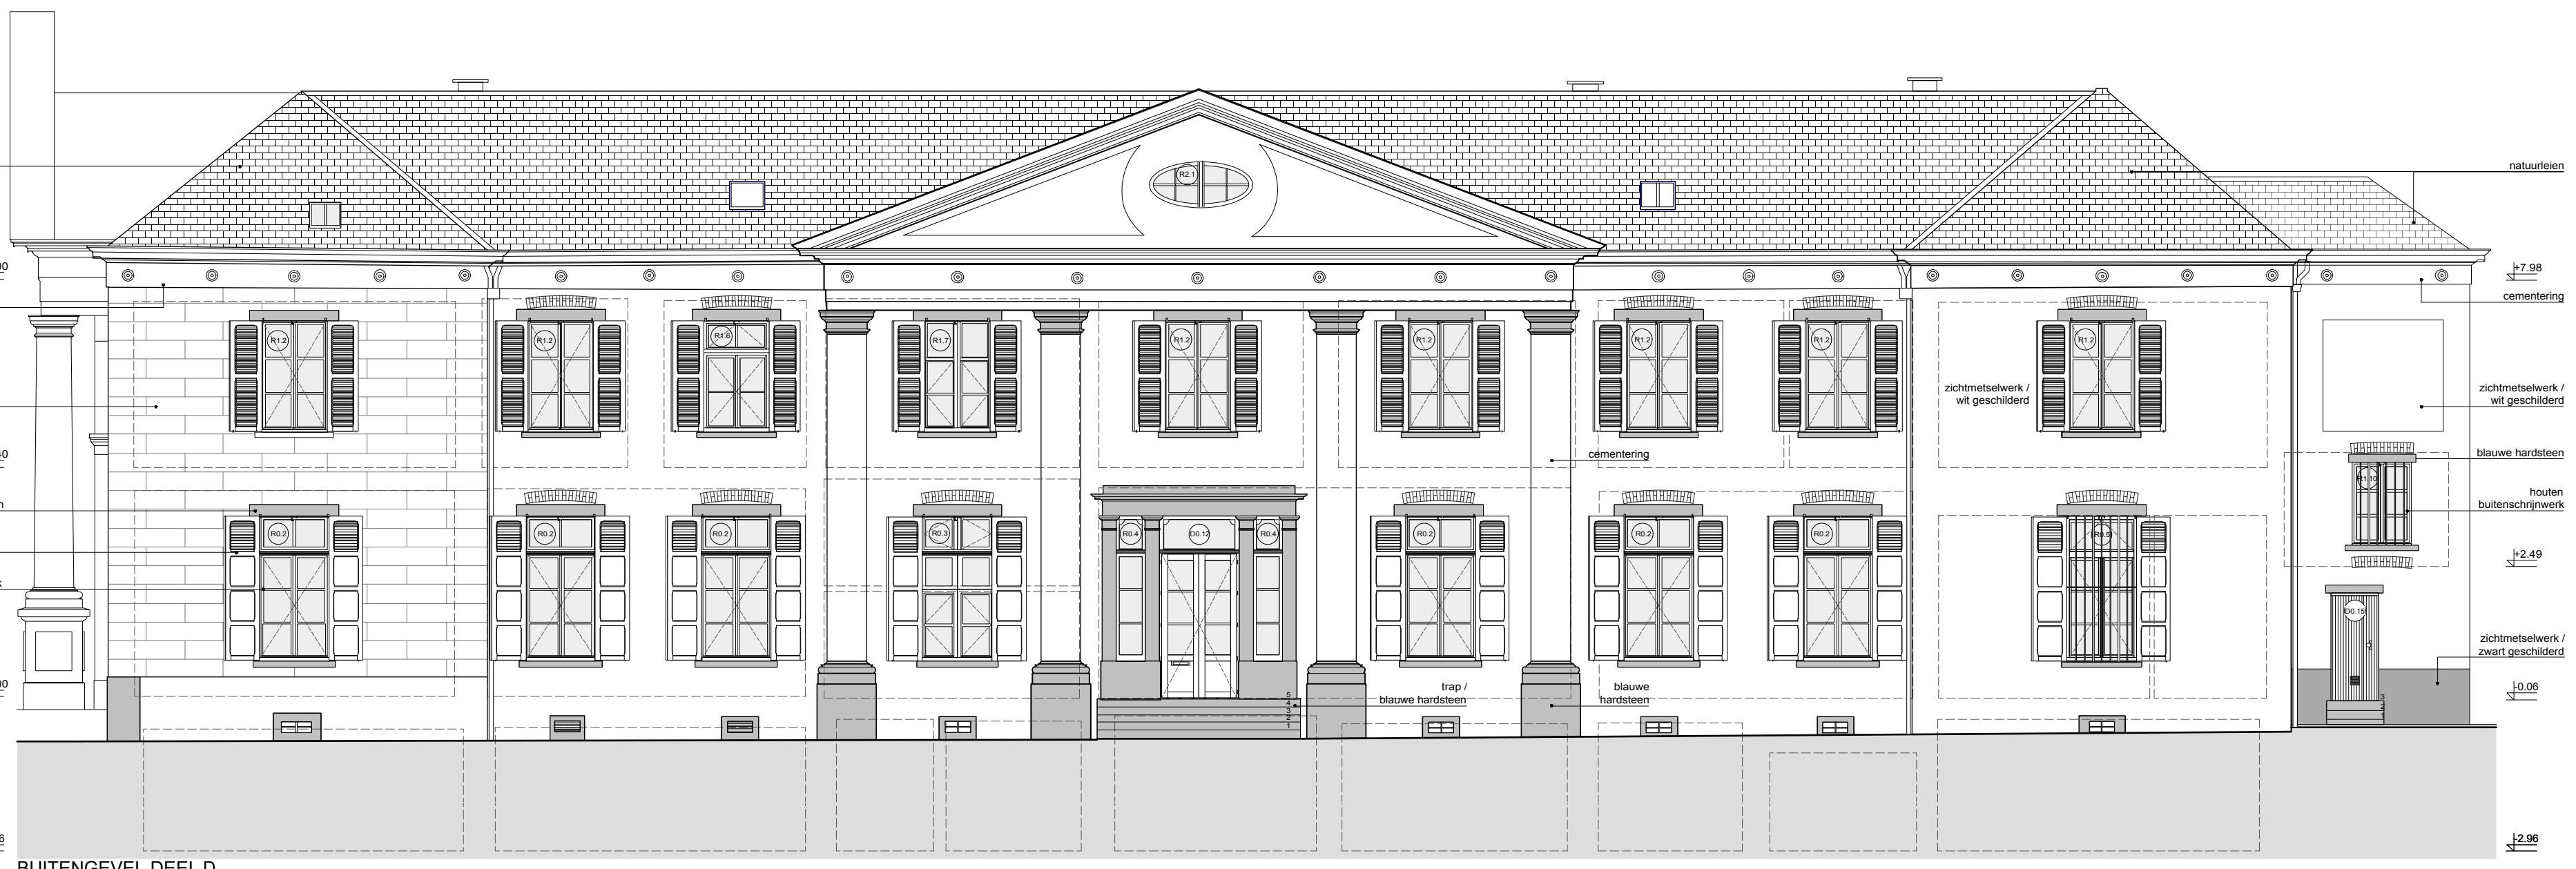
natuurleien

+7.98

cementering

R2.1

R1.2 R1.2 R1.8 R1.7 R1.2 R1.2 R1.2 R1.2 R1.2

zichtmetselwerk / wit geschilderd

zichtmetselwerk / wit geschilderd

cementering

blauwe hardsteen

houten buitenschrijnwerk

R1.10

R0.2 R0.2 R0.2 R0.3 R0.4 D0.12 R0.4 R0.2 R0.2 R0.2 R0.5

+2.49

D0.15

zichtmetselwerk / zwart geschilderd

trap / blauwe hardsteen

blauwe hardsteen

5 4 3 2 1

-0.06

-2.96

BUITENGEVEL DEEL D